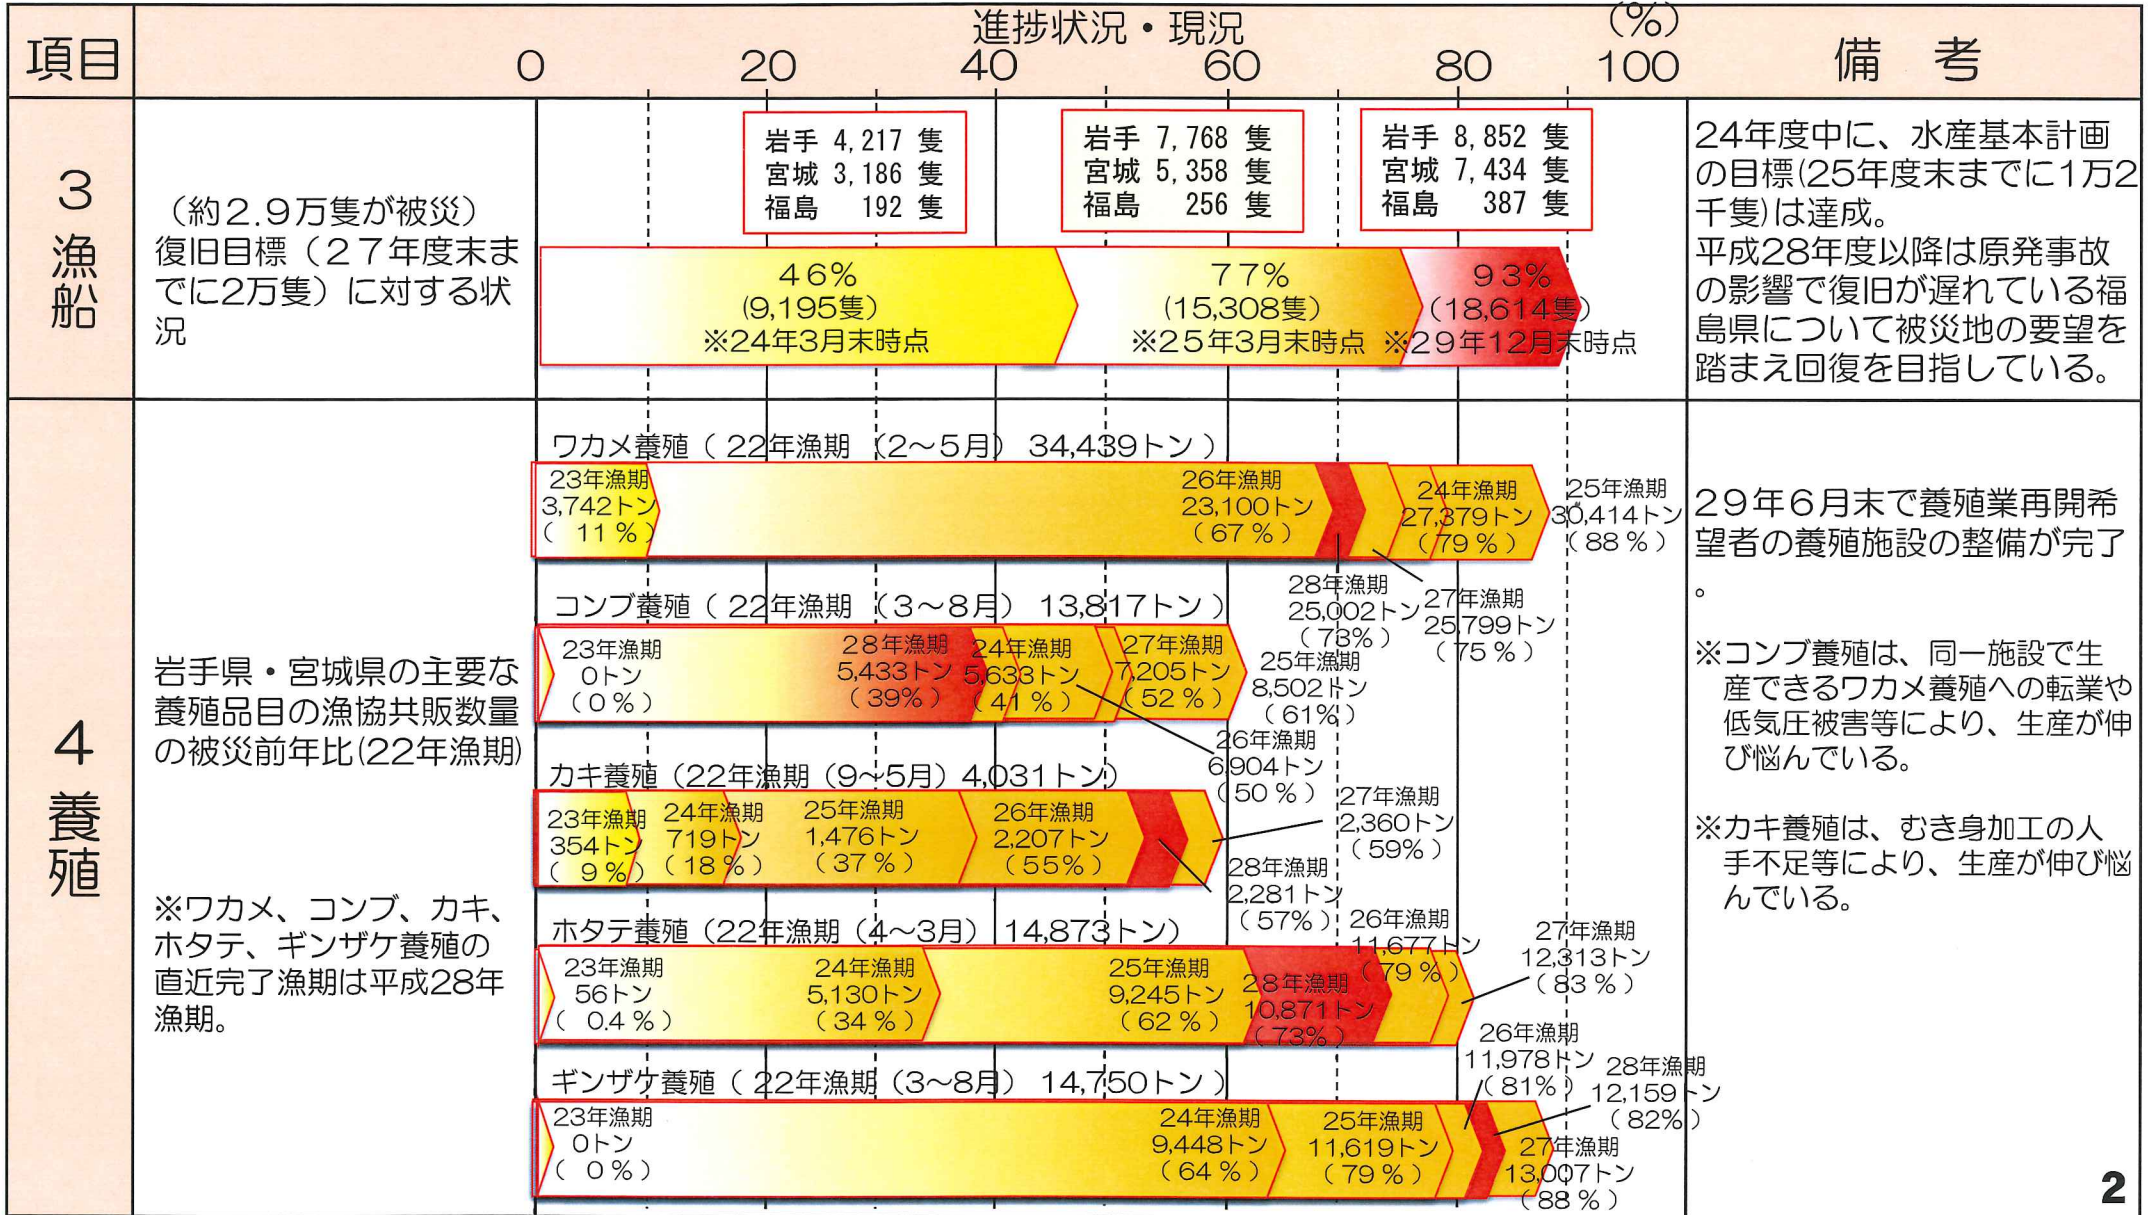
| 項目 | 進捗状況・現況 (%) 0 20 40 60 80 100 | 備考 |
|---|---|---|
| 3 漁船 | (約2.9万隻が被災) 復旧目標(27年度末までに2万隻)に対する状況 | 24年度中に、水産基本計画の目標(25年度末までに1万2千隻)は達成。平成28年度以降は原発事故の影響で復旧が遅れている福島県について被災地の要望を踏まえ回復を目指している。 |
| 4 養殖 | 岩手県・宮城県の主要な養殖品目の漁協共販数量の被災前年比(22年漁期) ※ワカメ、コンブ、カキ、ホタテ、ギンザケ養殖の直近完了漁期は平成28年漁期。 | 29年6月末で養殖業再開希望者の養殖施設の整備が完了。 ※コンブ養殖は、同一施設で生産できるワカメ養殖への転業や低気圧被害等により、生産が伸び悩んでいる。 ※カキ養殖は、むき身加工の人手不足等により、生産が伸び悩んでいる。 |

岩手 4,217 隻
宮城 3,186 隻
福島 192 隻

岩手 7,768 隻
宮城 5,358 隻
福島 256 隻

岩手 8,852 隻
宮城 7,434 隻
福島 387 隻

46% (9,195隻) ※24年3月末時点
77% (15,308隻) ※25年3月末時点
93% (18,614隻) ※29年12月末時点

ワカメ養殖(22年漁期(2~5月) 34,439トン)
23年漁期 3,742トン (11%)
26年漁期 23,100トン (67%)
24年漁期 27,379トン (79%)
25年漁期 30,414トン (88%)
28年漁期 25,002トン (73%)
27年漁期 25,799トン (75%)

コンブ養殖(22年漁期(3~8月) 13,817トン)
23年漁期 0トン (0%)
28年漁期 5,433トン (39%)
24年漁期 5,633トン (41%)
27年漁期 7,205トン (52%)
25年漁期 8,502トン (61%)
26年漁期 6,904トン (50%)

カキ養殖(22年漁期(9~5月) 4,031トン)
23年漁期 354トン (9%)
24年漁期 719トン (18%)
25年漁期 1,476トン (37%)
26年漁期 2,207トン (55%)
27年漁期 2,360トン (59%)
28年漁期 2,281トン (57%)

ホタテ養殖(22年漁期(4~3月) 14,873トン)
23年漁期 56トン (0.4%)
24年漁期 5,130トン (34%)
25年漁期 9,245トン (62%)
28年漁期 10,871トン (73%)
26年漁期 11,677トン (79%)
27年漁期 12,313トン (83%)

ギンザケ養殖(22年漁期(3~8月) 14,750トン)
23年漁期 0トン (0%)
24年漁期 9,448トン (64%)
25年漁期 11,619トン (79%)
26年漁期 11,978トン (81%)
28年漁期 12,159トン (82%)
27年漁期 13,007トン (88%)

2